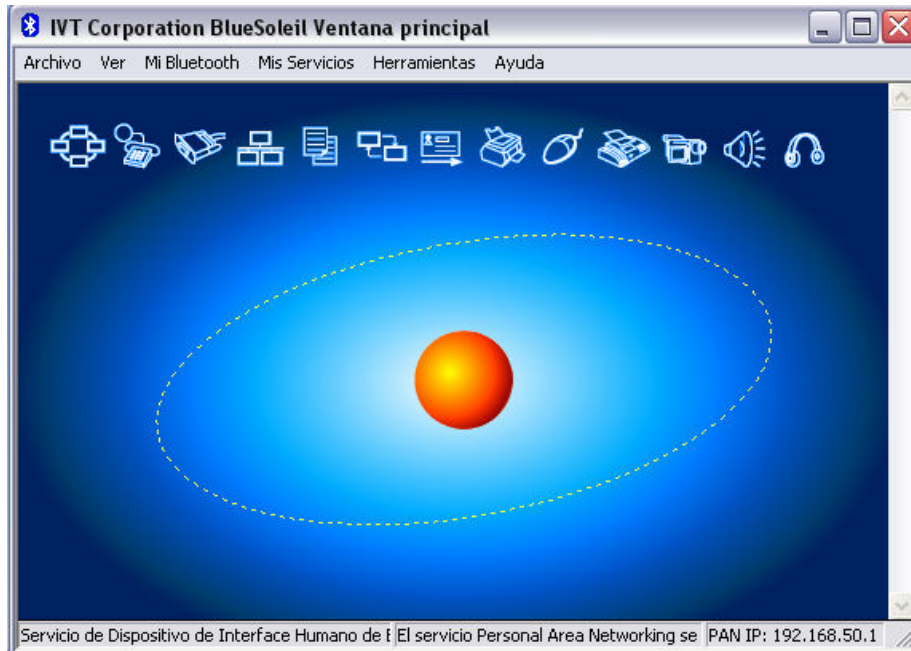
IVT Corporation BlueSoleil Ventana principal

Archivo Ver Mi Bluetooth Mis Servicios Herramientas Ayuda

Servicio de Dispositivo de Interface Humano de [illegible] El servicio Personal Area Networking se PAN IP: 192.168.50.1